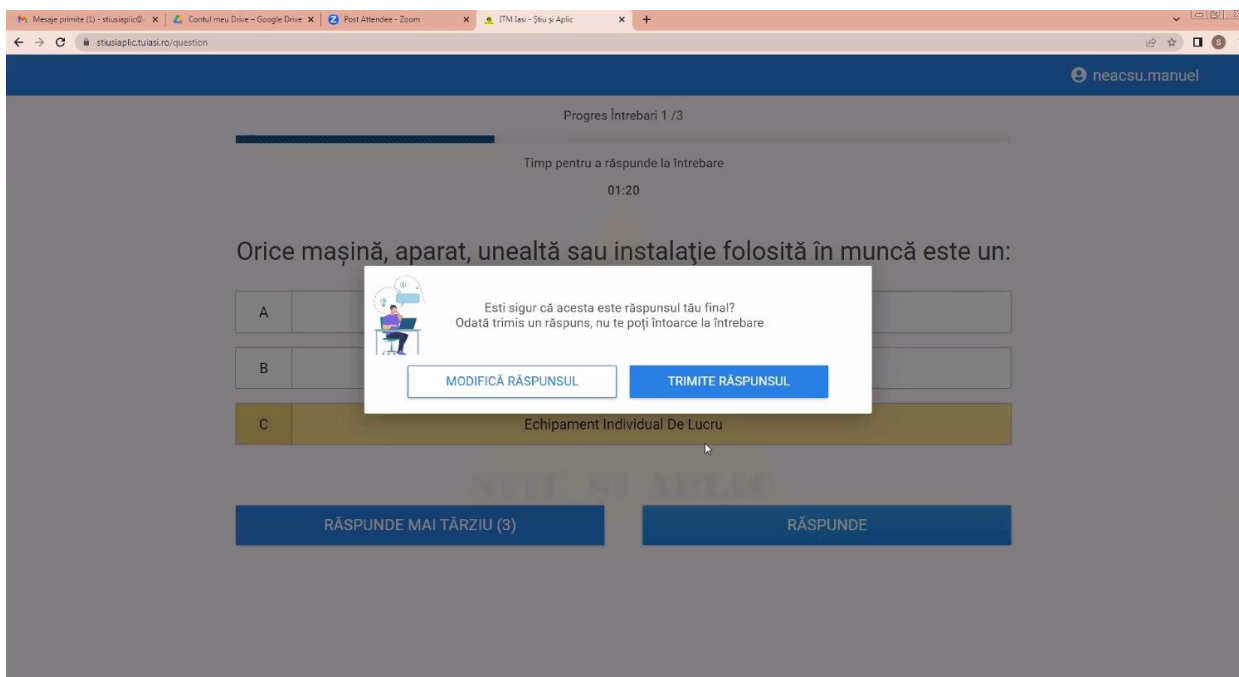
Mesaje primite (1) - stiusiaplic@ ×
Contul meu Drive – Google Drive ×
Post Attendee - Zoom ×
ITM Iasi - Ştiu şi Aplic ×
+

stiusiaplic.tuiasi.ro/question

neacsu.manuel

Progres Întrebari 1 /3

Timp pentru a răspunde la întrebare

01:20

Orice maşină, aparat, unealtă sau instalaţie folosită în muncă este un:

A

B

C Echipament Individual De Lucru

Esti sigur că acesta este răspunsul tău final?
Odată trimis un răspuns, nu te poţi întoarce la întrebare

MODIFICĂ RĂSPUNSUL

TRIMITE RĂSPUNSUL

ŞTIU ŞI APLIC

RĂSPUNDE MAI TÂRZIU (3)

RĂSPUNDE